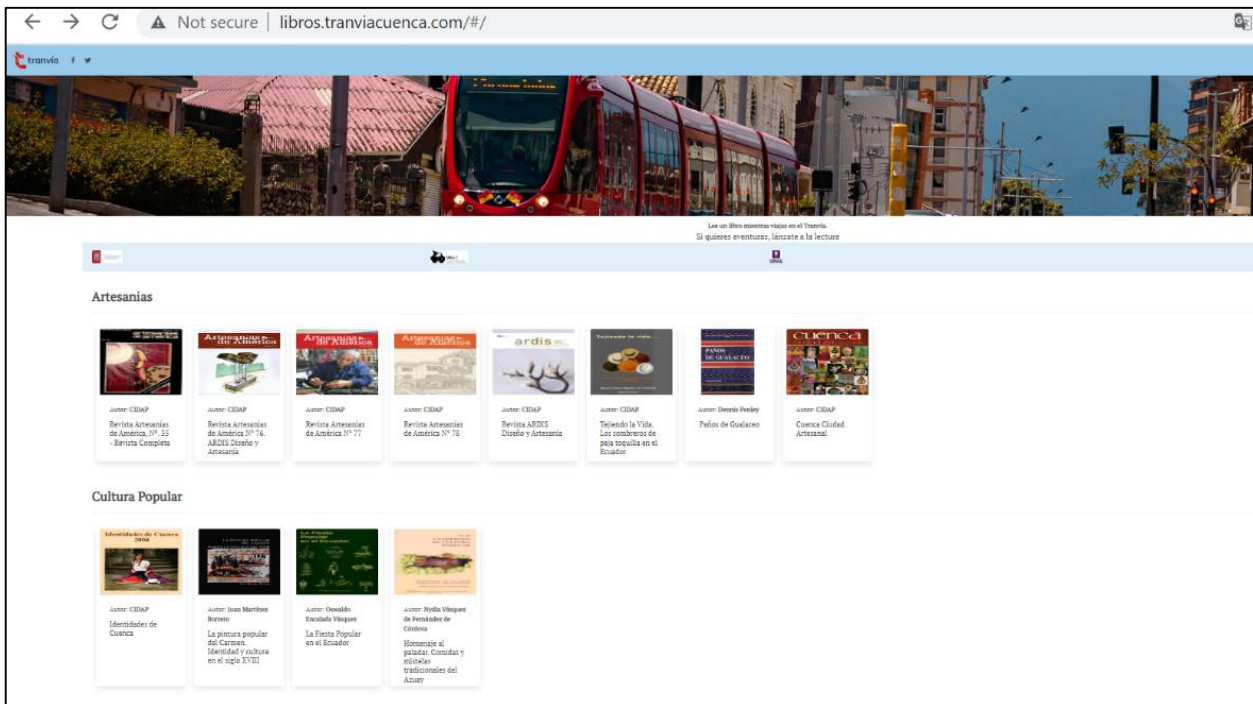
Not secure | libros.tranviacuenca.com/#/

tranvía f

Lee un libro mientras viajas en el Tranvía.
Si quieres aventuras, lánzate a la lectura

Artesanias

Artesanías de América

Autor: CIDAP
Revista Artesanías de América, Nº. 55 - Revista Completa

Autor: CIDAP
Revista Artesanías de América Nº 76. ARDIS Diseño y Artesanía

Autor: CIDAP
Revista Artesanías de América Nº 77

Autor: CIDAP
Revista Artesanías de América Nº 78

ardis

Autor: CIDAP
Revista ARDIS Diseño y Artesanía

Tejiendo la vida...

Autor: CIDAP
Tejiendo la Vida. Los sombreros de paja toquilla en el Ecuador

PAÑOS DE GUALACEO

Autor: Dennis Penley
Paños de Gualaceo

Cuenca

Autor: CIDAP
Cuenca Ciudad Artesanal

Cultura Popular

Identidades de Cuenca 2004

Autor: CIDAP
Identidades de Cuenca

Autor: Juan Martínez Borrero
La pintura popular del Carmen. Identidad y cultura en el siglo XVIII

La Fiesta Popular en el Ecuador

Autor: Oswaldo Encalada Vásquez
La Fiesta Popular en el Ecuador

Autor: Nydia Vásquez de Fernández de Córdova
Homenaje al paladar. Comidas y mistelas tradicionales del Azuay